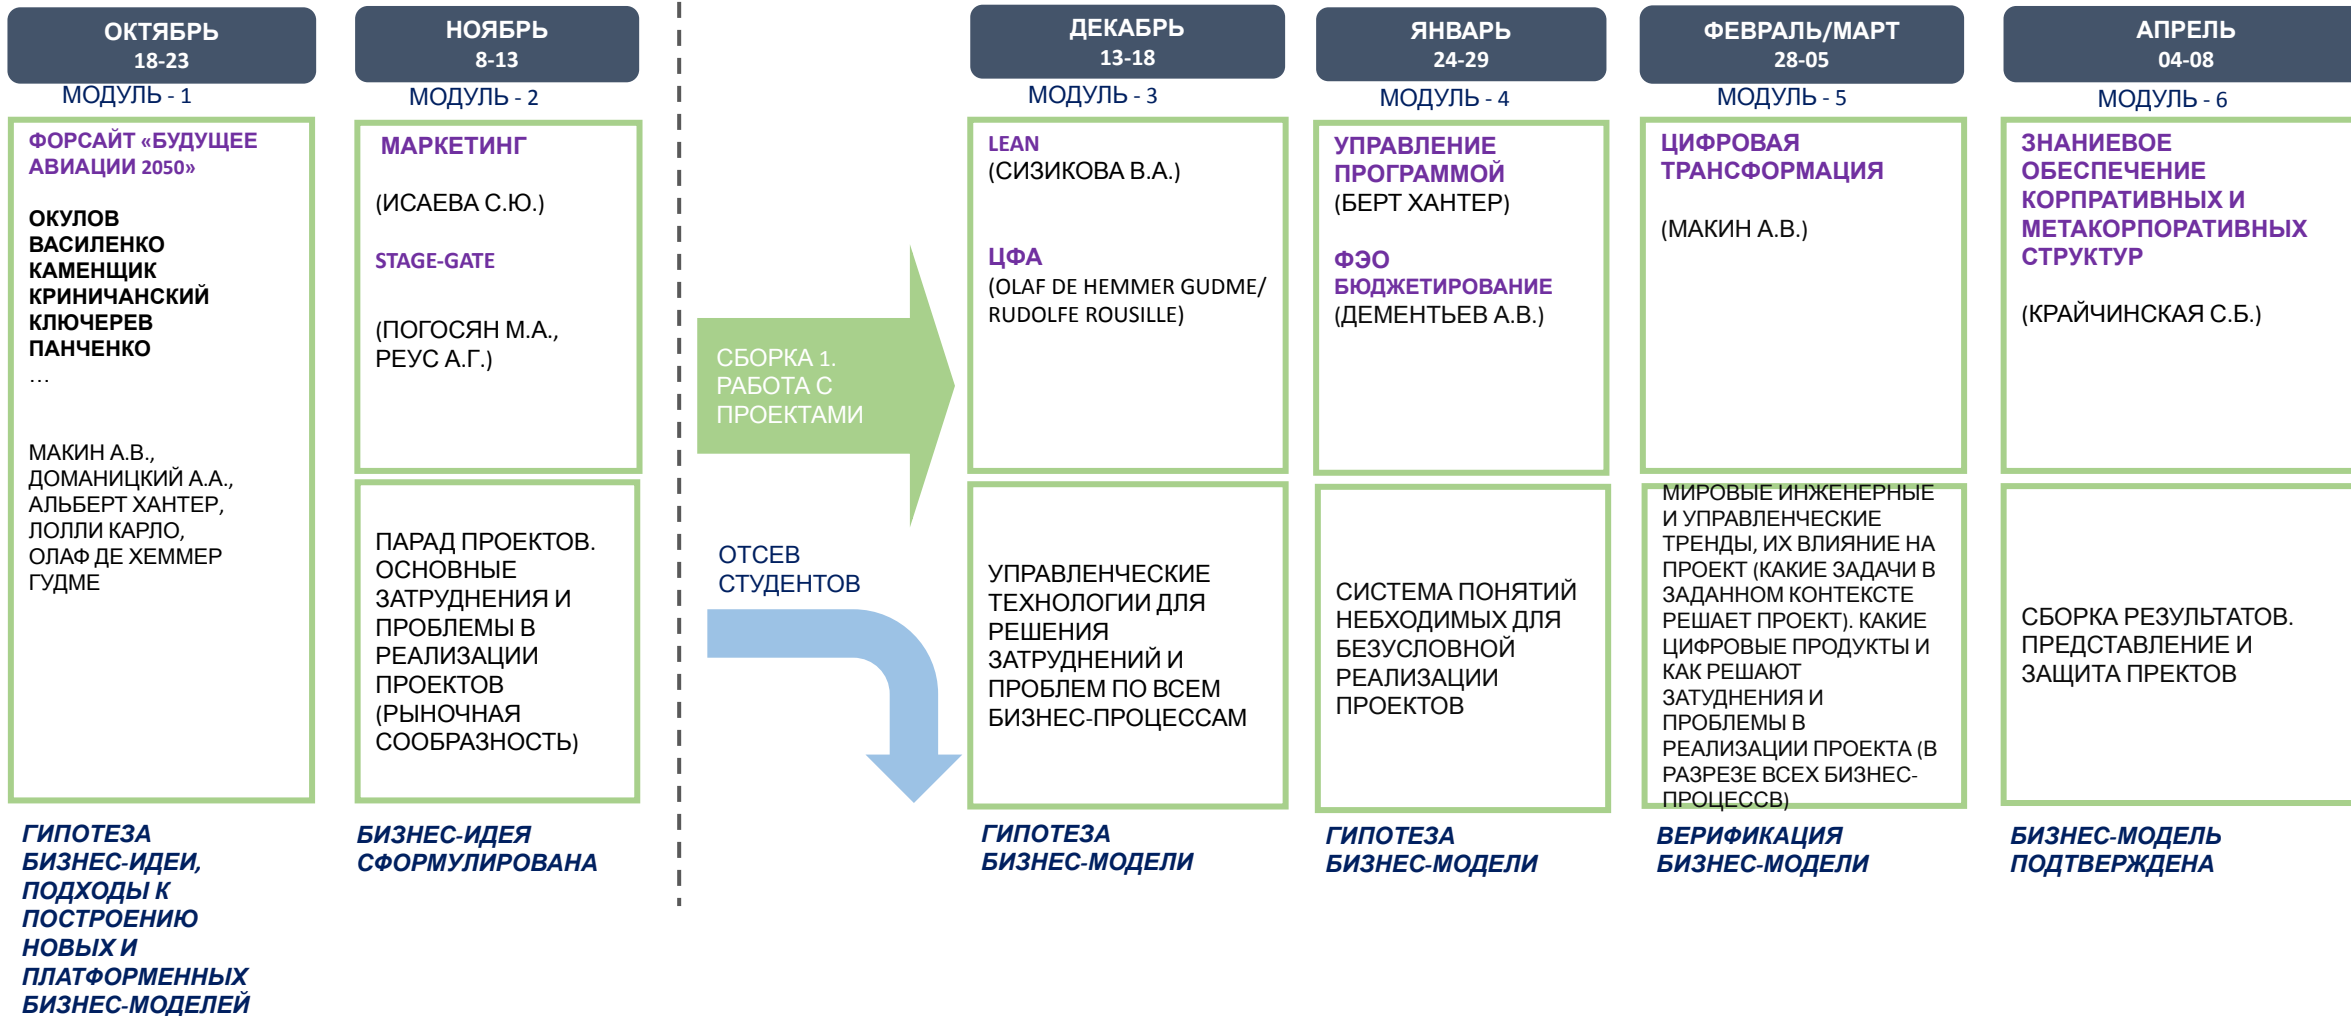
ОКТЯБРЬ
18-23
МОДУЛЬ - 1

ФОРСАЙТ «БУДУЩЕЕ АВИАЦИИ 2050»

ОКУЛОВ
ВАСИЛЕНКО
КАМЕНЩИК
КРИНИЧАНСКИЙ
КЛЮЧЕРЕВ
ПАНЧЕНКО
…

МАКИН А.В.,
ДОМАНИЦКИЙ А.А.,
АЛЬБЕРТ ХАНТЕР,
ЛОЛЛИ КАРЛО,
ОЛАФ ДЕ ХЕММЕР ГУДМЕ

ГИПОТЕЗА БИЗНЕС-ИДЕИ, ПОДХОДЫ К ПОСТРОЕНИЮ НОВЫХ И ПЛАТФОРМЕННЫХ БИЗНЕС-МОДЕЛЕЙ

НОЯБРЬ
8-13
МОДУЛЬ - 2

МАРКЕТИНГ

(ИСАЕВА С.Ю.)

STAGE-GATE

(ПОГОСЯН М.А., РЕУС А.Г.)

ПАРАД ПРОЕКТОВ. ОСНОВНЫЕ ЗАТРУДНЕНИЯ И ПРОБЛЕМЫ В РЕАЛИЗАЦИИ ПРОЕКТОВ (РЫНОЧНАЯ СООБРАЗНОСТЬ)

БИЗНЕС-ИДЕЯ СФОРМУЛИРОВАНА

СБОРКА 1. РАБОТА С ПРОЕКТАМИ

ОТСЕВ СТУДЕНТОВ

ДЕКАБРЬ
13-18
МОДУЛЬ - 3

LEAN
(СИЗИКОВА В.А.)

ЦФА
(OLAF DE HEMMER GUDME/ RUDOLFE ROUSILLE)

УПРАВЛЕНЧЕСКИЕ ТЕХНОЛОГИИ ДЛЯ РЕШЕНИЯ ЗАТРУДНЕНИЙ И ПРОБЛЕМ ПО ВСЕМ БИЗНЕС-ПРОЦЕССАМ

ГИПОТЕЗА БИЗНЕС-МОДЕЛИ

ЯНВАРЬ
24-29
МОДУЛЬ - 4

УПРАВЛЕНИЕ ПРОГРАММОЙ
(БЕРТ ХАНТЕР)

ФЭО БЮДЖЕТИРОВАНИЕ
(ДЕМЕНТЬЕВ А.В.)

СИСТЕМА ПОНЯТИЙ НЕБХОДИМЫХ ДЛЯ БЕЗУСЛОВНОЙ РЕАЛИЗАЦИИ ПРОЕКТОВ

ГИПОТЕЗА БИЗНЕС-МОДЕЛИ

ФЕВРАЛЬ/МАРТ
28-05
МОДУЛЬ - 5

ЦИФРОВАЯ ТРАНСФОРМАЦИЯ

(МАКИН А.В.)

МИРОВЫЕ ИНЖЕНЕРНЫЕ И УПРАВЛЕНЧЕСКИЕ ТРЕНДЫ, ИХ ВЛИЯНИЕ НА ПРОЕКТ (КАКИЕ ЗАДАЧИ В ЗАДАННОМ КОНТЕКСТЕ РЕШАЕТ ПРОЕКТ). КАКИЕ ЦИФРОВЫЕ ПРОДУКТЫ И КАК РЕШАЮТ ЗАТУДНЕНИЯ И ПРОБЛЕМЫ В РЕАЛИЗАЦИИ ПРОЕКТА (В РАЗРЕЗЕ ВСЕХ БИЗНЕС-ПРОЦЕССВ)

ВЕРИФИКАЦИЯ БИЗНЕС-МОДЕЛИ

АПРЕЛЬ
04-08
МОДУЛЬ - 6

ЗНАНИЕВОЕ ОБЕСПЕЧЕНИЕ КОРПРАТИВНЫХ И МЕТАКОРПОРАТИВНЫХ СТРУКТУР

(КРАЙЧИНСКАЯ С.Б.)

СБОРКА РЕЗУЛЬТАТОВ. ПРЕДСТАВЛЕНИЕ И ЗАЩИТА ПРЕКТОВ

БИЗНЕС-МОДЕЛЬ ПОДТВЕРЖДЕНА